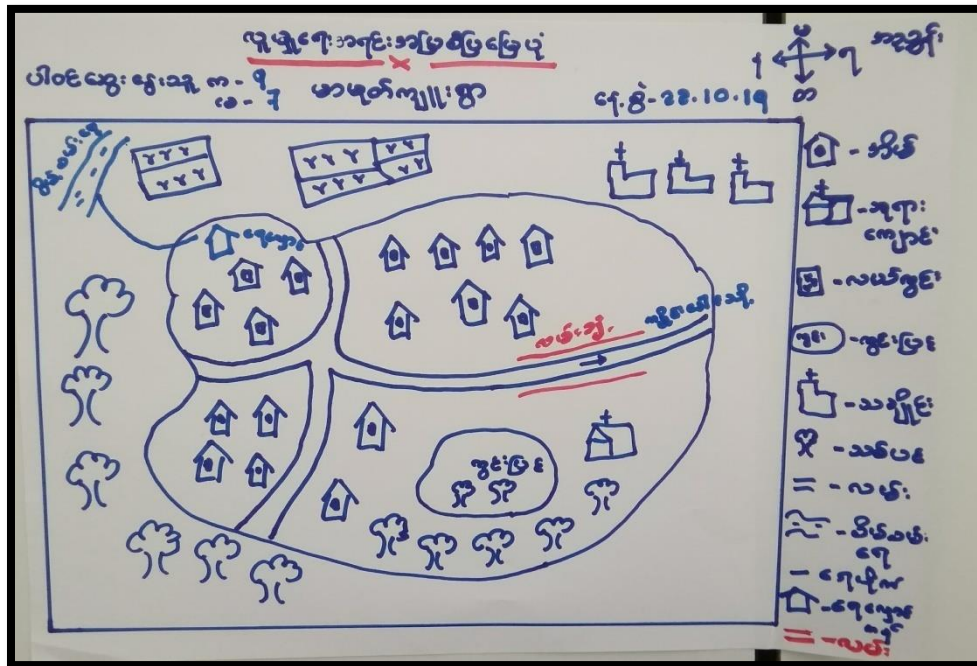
ရပ်ရွာ၏ အရင်းအမြစ်ပြမြေပုံ

ပါဝင်သူ - ကျား - ၅, မ - ၇

မာမူတ်ကျွန်းရွာ

ရက်စွဲ - ၂၁.၁၀.၁၉

ဆ

တ

အညွှန်း

ရေကန်

ချောင်း

ရေတွင်း

လမ်း

အိမ်

ဘုရားကျောင်း

လယ်ကွင်း

သစ်တော

ဘုန်းကြီးကျောင်း

သစ်ပင်

ချောင်း၊ မြစ်

ရေဦး

ရေရောက်ရှိ

လမ်း